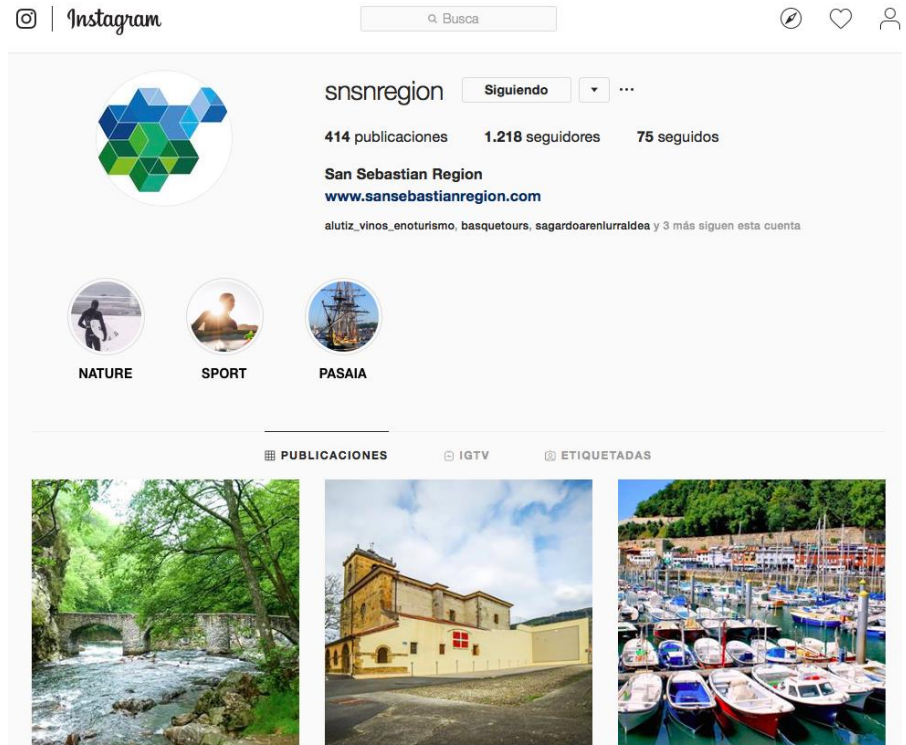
Instagram

Busca

snsnregion Siguiendo ▾ ···

414 publicaciones 1.218 seguidores 75 seguidos

San Sebastian Region
www.sansebastianregion.com

alutiz_vinos_enoturismo, basquetours, sagardoarenlurraldea y 3 más siguen esta cuenta

NATURE

SPORT

PASAIA

PUBLICACIONES

IGTV

ETIQUETADAS